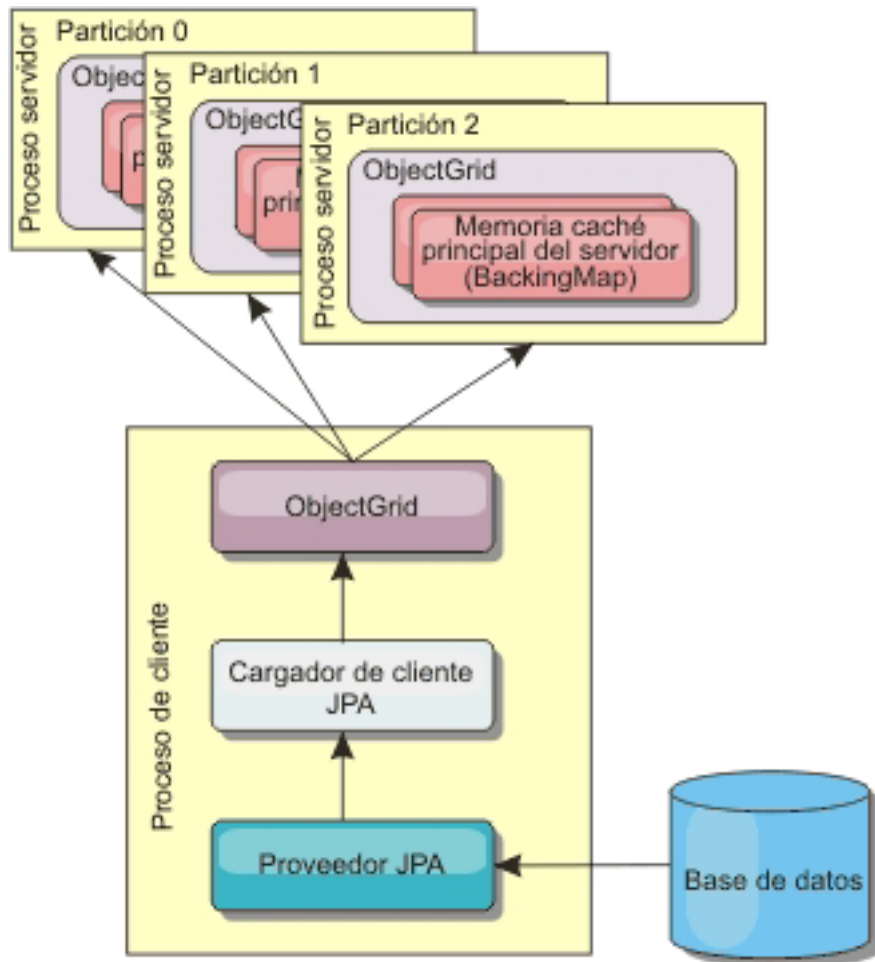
Partición 0

Proceso servidor

Objec

p

Partición 1

Proceso servidor

ObjectG

M

prin

Partición 2

Proceso servidor

ObjectGrid

Memoria caché principal del servidor (BackingMap)

Proceso de cliente

ObjectGrid

Cargador de cliente JPA

Proveedor JPA

Base de datos